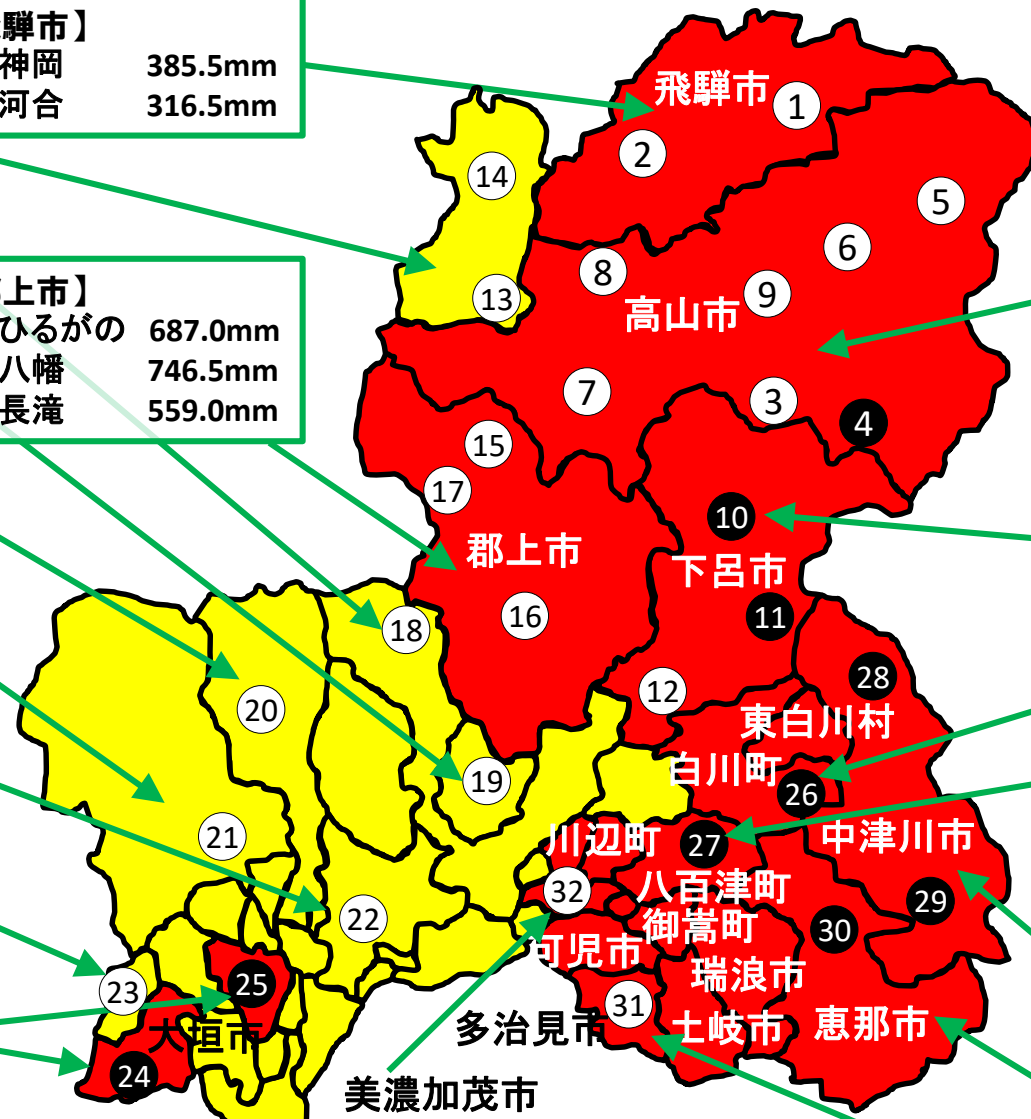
騨市】
神岡 385.5mm
河合 316.5mm

上市】
ひるがの 687.0mm
八幡 746.5mm
長滝 559.0mm

飛騨市
1
2
14
5
6
8
9
13
高山市
7
3
4
15
17
10
郡上市
下呂市
16
18
11
28
12
20
東白川村
白川町
19
26
21
川辺町
27
中津川市
32
八百津町
29
22
御嵩町
30
可児市
23
25
瑞浪市
31
多治見市
土岐市
恵那市
大垣市
24
美濃加茂市